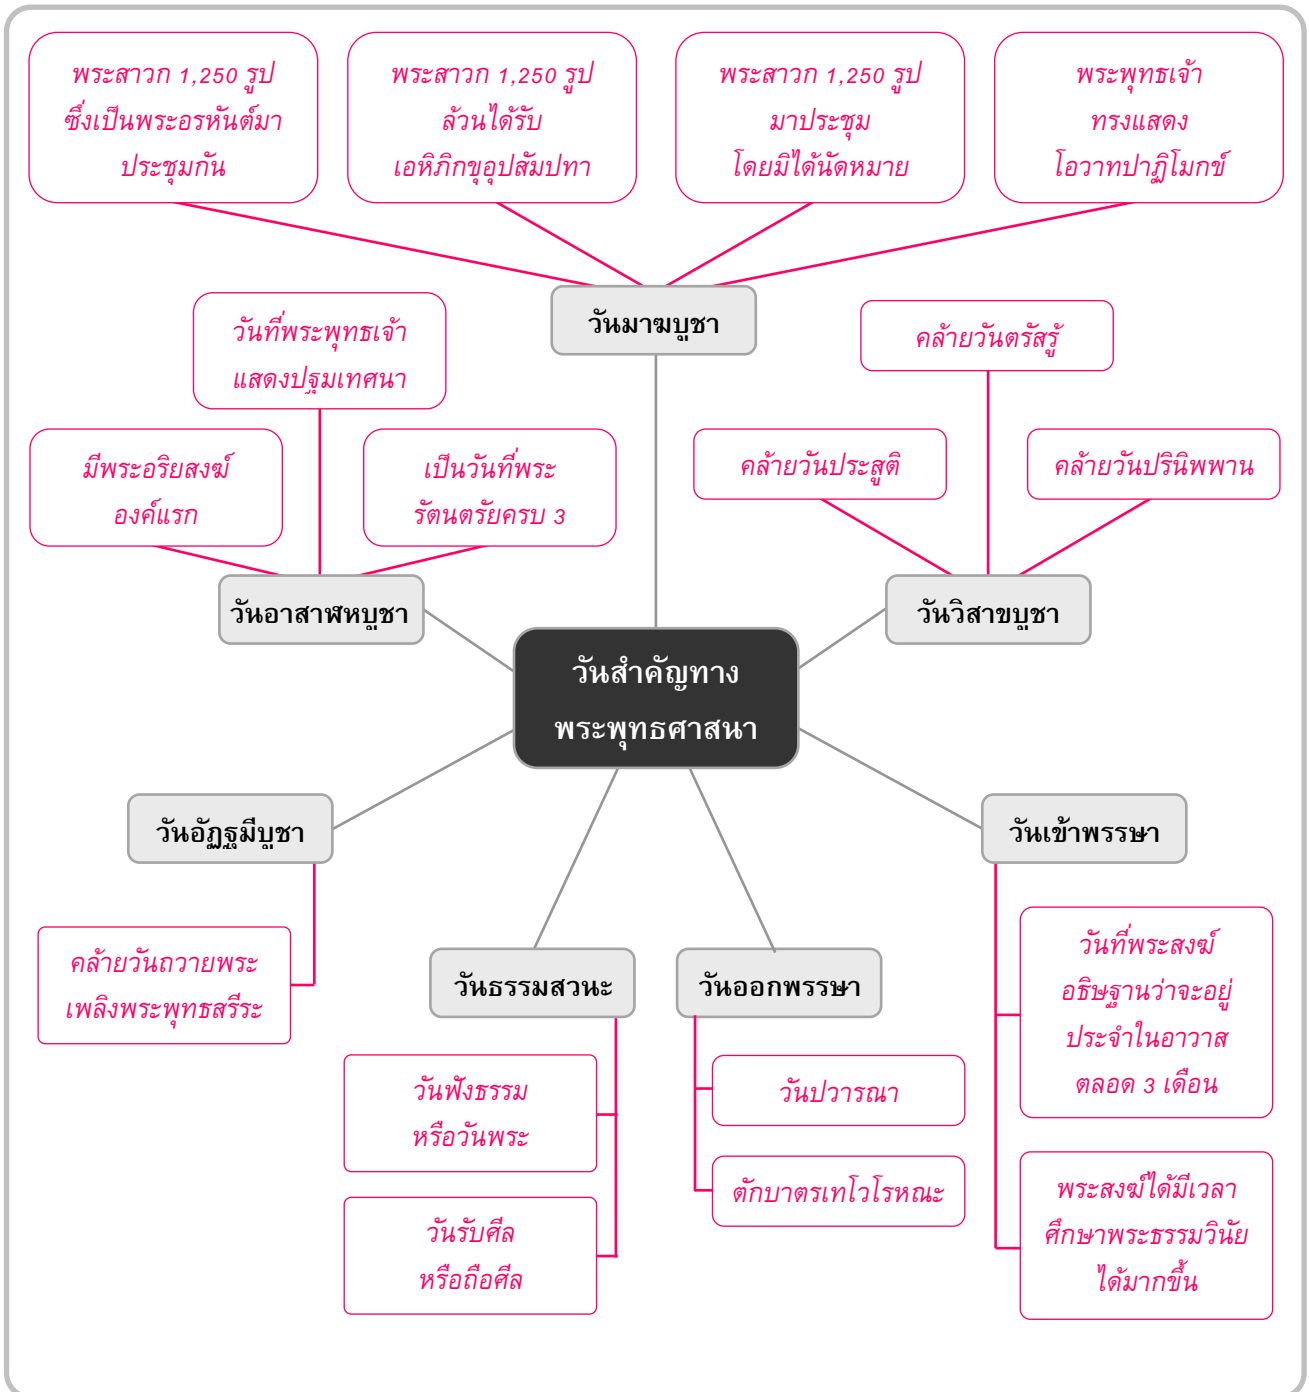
พระสาวก 1,250 รูป ซึ่งเป็นพระอรหันต์มาประชุมกัน

พระสาวก 1,250 รูป ล้วนได้รับเอหิภิกขุอุปสัมปทา

พระสาวก 1,250 รูป มาประชุมโดยมิได้นัดหมาย

พระพุทธเจ้าทรงแสดงโอวาทปาฏิโมกข์

วันมาฆบูชา

วันที่พระพุทธเจ้าแสดงปฐมเทศนา

คล้ายวันตรัสรู้

มีพระอริยสงฆ์องค์แรก

เป็นวันที่พระรัตนตรัยครบ 3

คล้ายวันประสูติ

คล้ายวันปรินิพพาน

วันอาสาฬหบูชา

วันวิสาขบูชา

วันสำคัญทางพระพุทธศาสนา

วันอัฏฐมีบูชา

วันเข้าพรรษา

คล้ายวันถวายพระเพลิงพระพุทธสรีระ

วันธรรมสวนะ

วันออกพรรษา

วันที่พระสงฆ์อธิษฐานว่าจะอยู่ประจำในอาวาสตลอด 3 เดือน

วันฟังธรรมหรือวันพระ

วันปวารณา

ตักบาตรเทโวโรหณะ

วันรับศีลหรือถือศีล

พระสงฆ์ได้มีเวลาศึกษาพระธรรมวินัยได้มากขึ้น